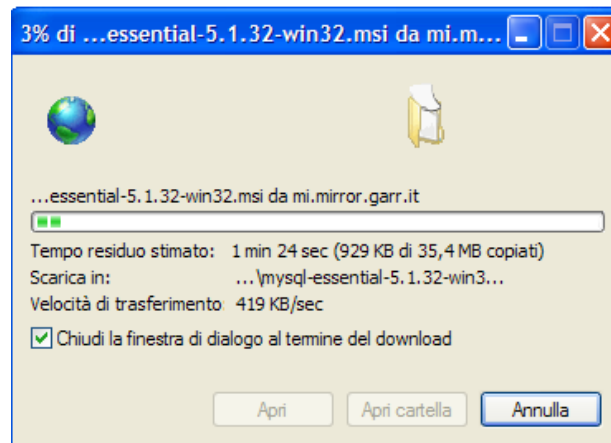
3% di ...essential-5.1.32-win32.msi da mi.m...

...essential-5.1.32-win32.msi da mi.mirror.garr.it

Tempo residuo stimato: 1 min 24 sec (929 KB di 35,4 MB copiati)
Scarica in: ...\mysql-essential-5.1.32-win3...
Velocità di trasferimento 419 KB/sec

Chiudi la finestra di dialogo al termine del download

Apri
Apri cartella
Annulla